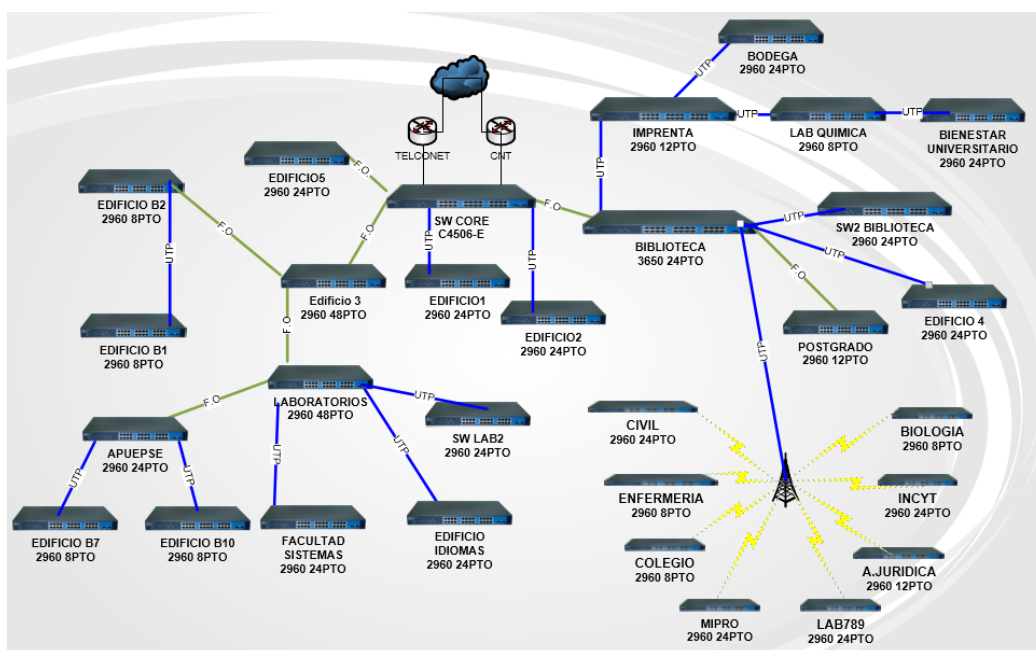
BODEGA
2960 24PTO

UTP

IMPRENTA
2960 12PTO

UTP

LAB QUIMICA
2960 8PTO

UTP

BIENESTAR
UNIVERSITARIO
2960 24PTO

TELCONET

CNT

EDIFICIO5
2960 24PTO

F.O.

EDIFICIO B2
2960 8PTO

F.O.

SW CORE
C4506-E

F.O.

UTP

BIBLIOTECA
3650 24PTO

UTP

SW2 BIBLIOTECA
2960 24PTO

UTP

F.O.

UTP

F.O.

UTP

Edificio 3
2960 48PTO

EDIFICIO1
2960 24PTO

UTP

EDIFICIO2
2960 24PTO

EDIFICIO 4
2960 24PTO

F.O.

EDIFICIO B1
2960 8PTO

POSTGRADO
2960 12PTO

UTP

LABORATORIOS
2960 48PTO

UTP

F.O.

SW LAB2
2960 24PTO

CIVIL
2960 24PTO

BIOLOGIA
2960 8PTO

APUEPSE
2960 24PTO

UTP

UTP

UTP

UTP

ENFERMERIA
2960 8PTO

INCYT
2960 24PTO

EDIFICIO B7
2960 8PTO

EDIFICIO B10
2960 8PTO

FACULTAD
SISTEMAS
2960 24PTO

EDIFICIO
IDIOMAS
2960 24PTO

COLEGIO
2960 8PTO

A.JURIDICA
2960 12PTO

MIPRO
2960 24PTO

LAB789
2960 24PTO